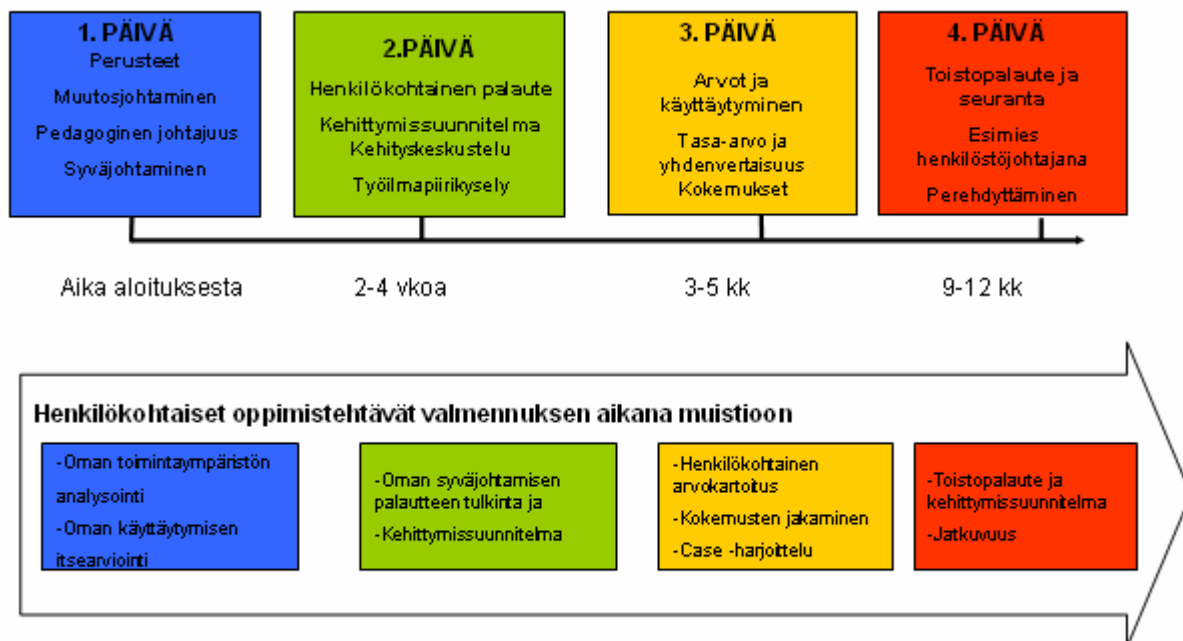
1. PÄIVÄ
Perusteet
Muutosjohtaminen
Pedagoginen johtajuus
Syväjohtaminen

2.PÄIVÄ
Henkilökohtainen palaute
Kehittymissuunnitelma
Kehityskeskustelu
Työilmapiirikysely

3. PÄIVÄ
Arvot ja käyttäytyminen
Tasa-arvo ja yhdenvertaisuus
Kokemukset

4. PÄIVÄ
Toistopalaute ja seuranta
Esimies henkilöstöjohtajana
Perehdyttäminen

Aika aloituksesta
2-4 vkoa
3-5 kk
9-12 kk

Henkilökohtaiset oppimistehtävät valmennuksen aikana muistioon

-Oman toimintaympäristön analysointi
-Oman käyttäytymisen itsearviointi

-Oman syväjohtamisen palautteen tulkinta ja
-Kehittymissuunnitelma

-Henkilökohtainen arvokartoitus
-Kokemusten jakaminen
-Case -harjoittelu

-Toistopalaute ja kehittymissuunnitelma
-Jatkuvuus